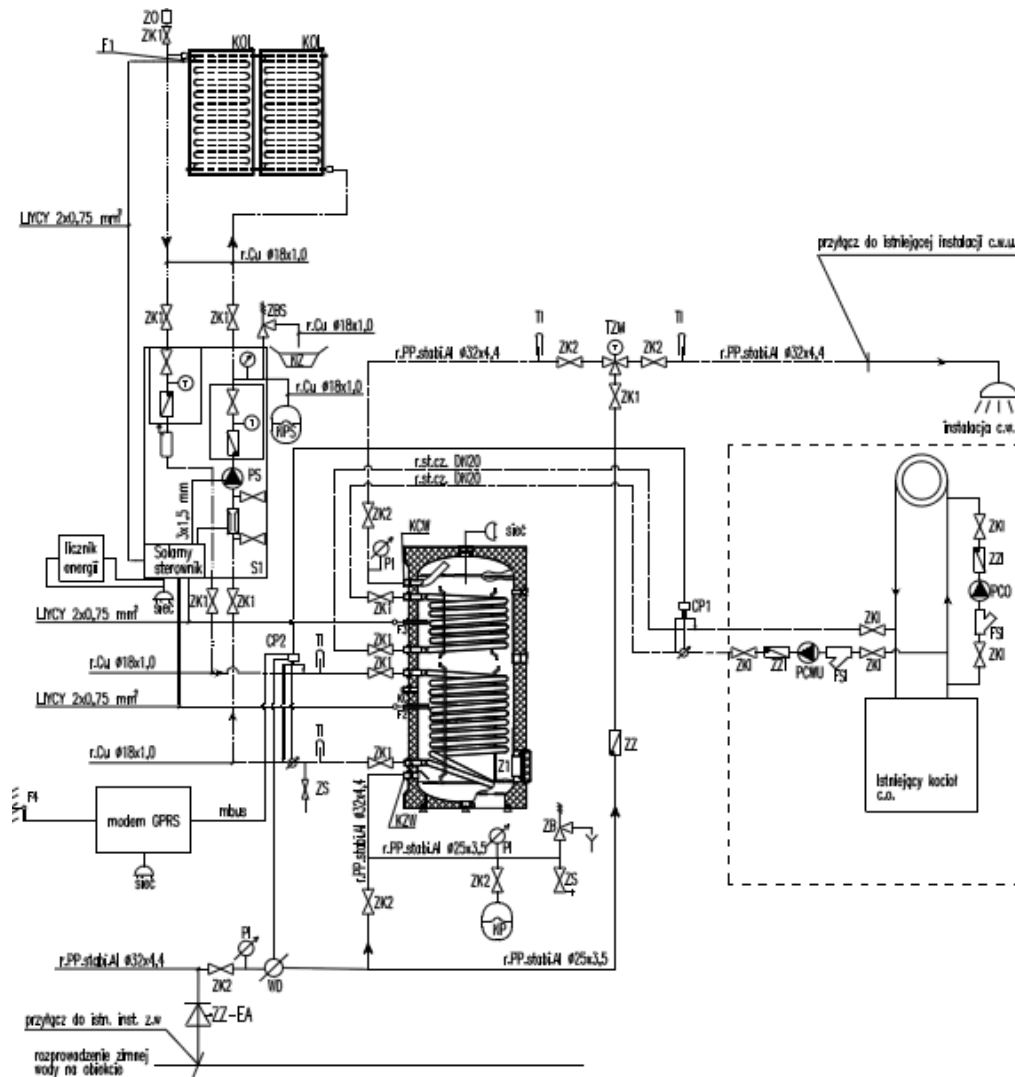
ZO
ZK1
F1
KOL
KOL
LIYCY 2x0,75 mm²
r.Cu ø18x1,0
ZK1
ZK1
ZBS
r.Cu ø18x1,0
NZ
r.Cu ø18x1,0
RPS
PS
3x1,5 mm
S1
licznik energii
Solarny sterownik
sieć
ZK1
ZK1
LIYCY 2x0,75 mm²
r.Cu ø18x1,0
LIYCY 2x0,75 mm²
r.Cu ø18x1,0
F4
modem GPRS
mbus
sieć
CP2
TI
TI
ZS
przyłącz do istniejącej instalacji c.w.u.
TI
ZK2
TZM
ZK2
TI
r.PP.stabi.Al ø32x4,4
r.PP.stabi.Al ø32x4,4
ZK1
instalacja c.w.
r.st.cz. DN20
r.st.cz. DN20
ZK2
KCW
sieć
PI
ZK1
F3
ZK1
ZK1
F2
ZK1
Z1
KZW
CP1
ZZ
r.PP.stabi.Al ø32x4,4
r.PP.stabi.Al ø25x3,5
PI
ZB
ZK2
ZS
RP
ZK2
ZKI
ZZI
PCO
FSI
ZKI
ZKI
ZKI
ZZI
PCWU
FSI
ZKI
Istniejący kocioł c.o.
r.PP.stabi.Al ø32x4,4
PI
ZK2
WD
r.PP.stabi.Al ø25x3,5
ZZ-EA
przyłącz do istn. inst. z.w
rozprowadzenie zimnej wody na obiekcie